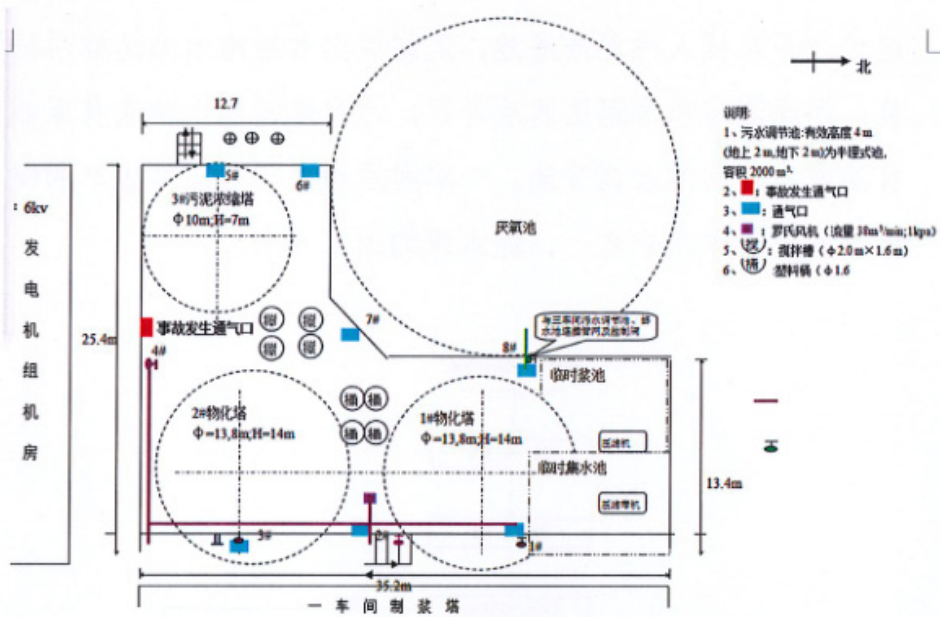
北

12.7

5#

6#

3#污泥浓缩塔
Φ10m;H=7m

厌氧池

说明:
1、污水调节池:有效高度 4 m
(地上 2 m,地下 2 m)为半埋式池,
容积 2000 m³.
2、 : 事故发生通气口
3、 : 通气口
4、 : 罗氏风机(流量 10m³/min;1kpa)
5、搅 : 搅拌槽(Φ2.0m×1.6 m)
6、桶 : 塑料桶(Φ1.6

6kv
发
电
机
组
机
房

25.4m

事故发生通气口

7#

搅 搅
搅 搅

4#

8#

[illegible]

临时浆池

2#物化塔
Φ=13.8m;H=14m

桶 桶
桶 桶

1#物化塔
Φ=13.8m;H=14m

压滤机

临时集水池

13.4m

压滤带机

3#

2#

1#

35.2m

一 车 间 制 浆 塔